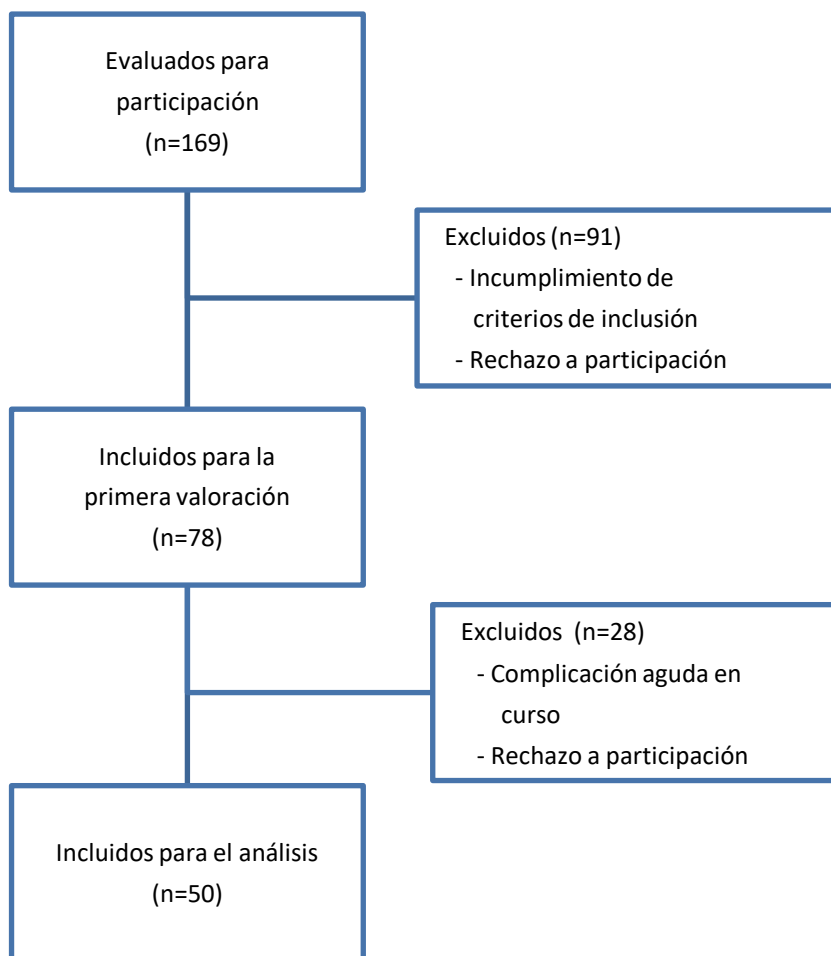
Evaluados para participación
(n=169)

Excluidos (n=91)
- Incumplimiento de criterios de inclusión
- Rechazo a participación

Incluidos para la primera valoración
(n=78)

Excluidos (n=28)
- Complicación aguda en curso
- Rechazo a participación

Incluidos para el análisis
(n=50)